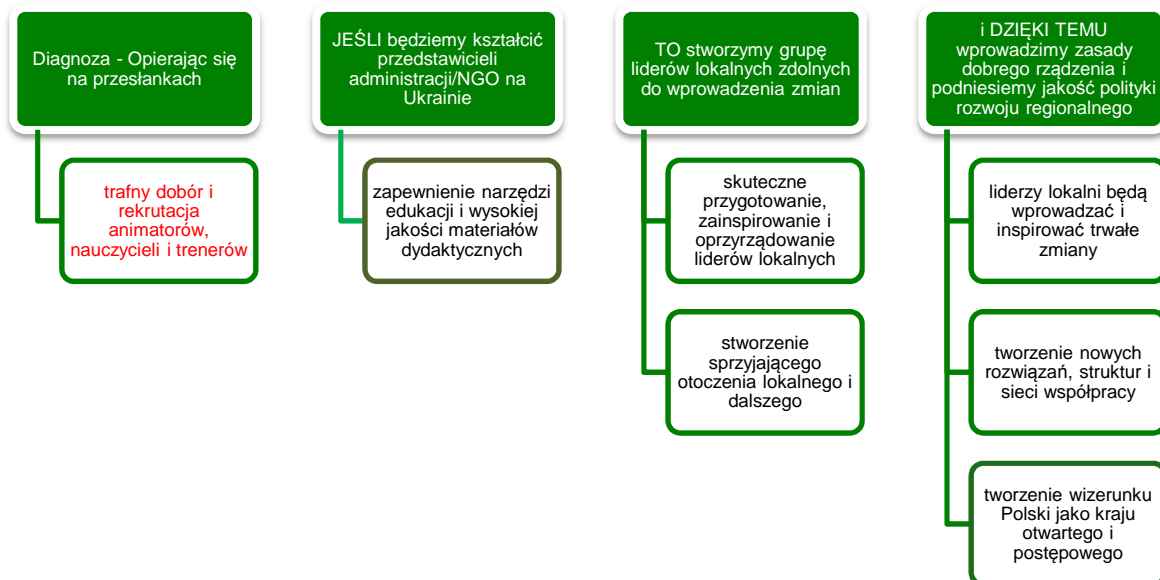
Diagnoza - Opierając się na przesłankach

trafny dobór i rekrutacja animatorów, nauczycieli i trenerów

JEŚLI będziemy kształcić przedstawicieli administracji/NGO na Ukrainie

zapewnienie narzędzi edukacji i wysokiej jakości materiałów dydaktycznych

TO stworzymy grupę liderów lokalnych zdolnych do wprowadzenia zmian

skuteczne przygotowanie, zainspirowanie i oprzyrządowanie liderów lokalnych

stworzenie sprzyjającego otoczenia lokalnego i dalszego

i DZIĘKI TEMU wprowadzimy zasady dobrego rządzenia i podniesiemy jakość polityki rozwoju regionalnego

liderzy lokalni będą wprowadzać i inspirować trwałe zmiany

tworzenie nowych rozwiązań, struktur i sieci współpracy

tworzenie wizerunku Polski jako kraju otwartego i postępowego